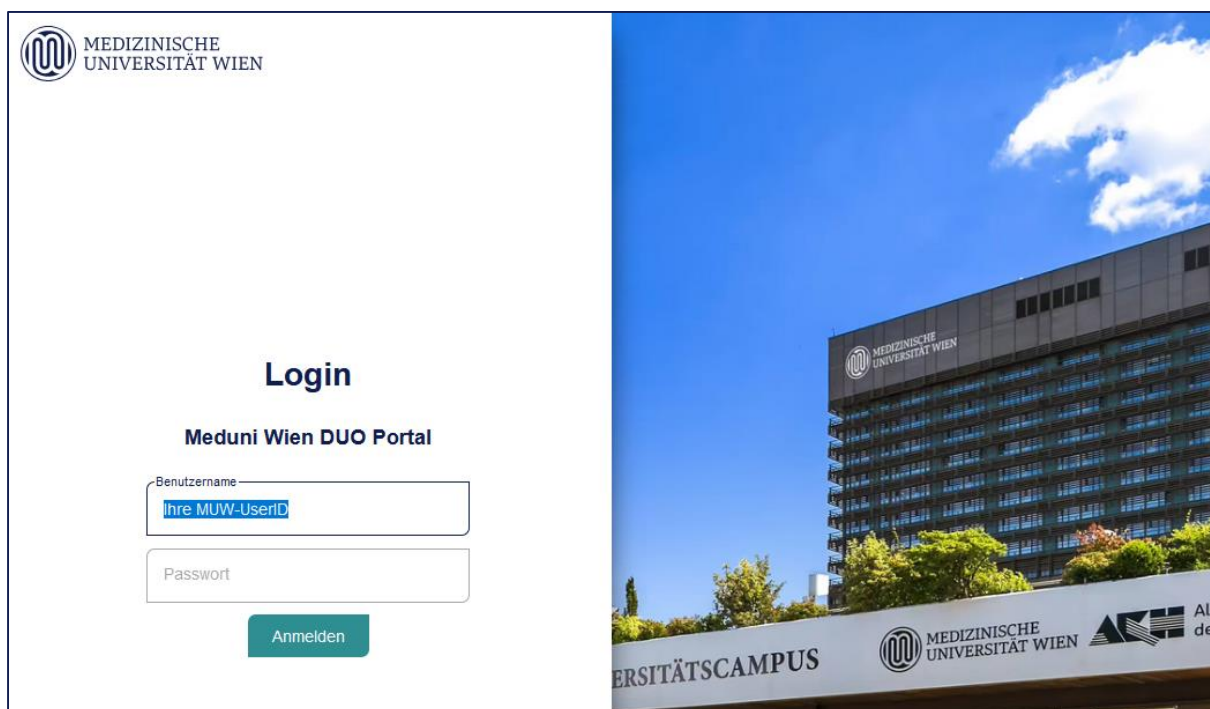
MEDIZINISCHE UNIVERSITÄT WIEN

Login

Meduni Wien DUO Portal

Benutzername

Ihre MUW-UserID

Passwort

Anmelden

MEDIZINISCHE UNIVERSITÄT WIEN

ERSITÄTSCAMPUS

MEDIZINISCHE UNIVERSITÄT WIEN

AKH

Al

de